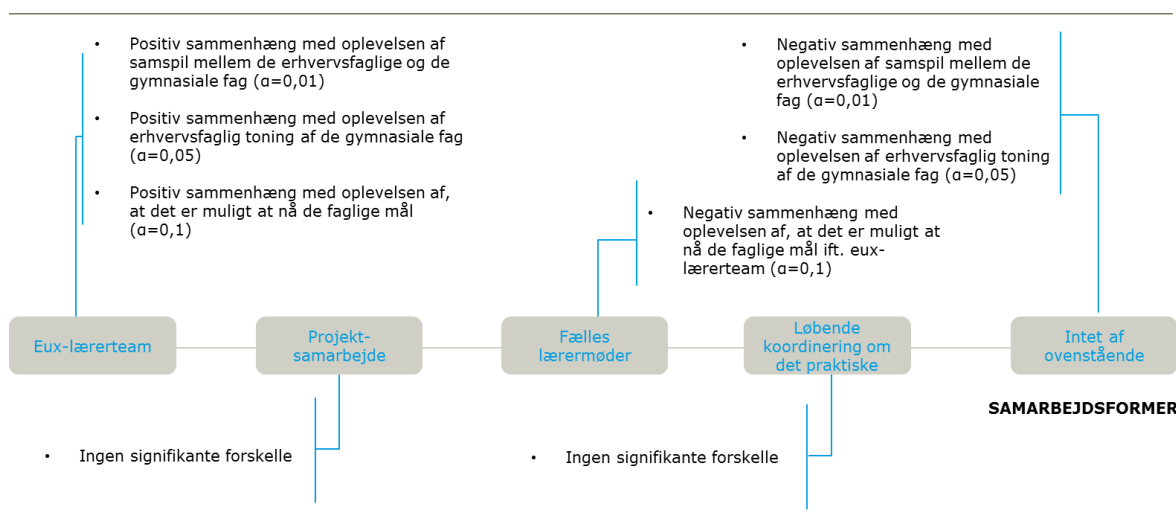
- Positiv sammenhæng med oplevelsen af samspil mellem de erhvervsfaglige og de gymnasiale fag (α=0,01)
- Positiv sammenhæng med oplevelsen af erhvervsfaglig toning af de gymnasiale fag (α=0,05)
- Positiv sammenhæng med oplevelsen af, at det er muligt at nå de faglige mål (α=0,1)

- Negativ sammenhæng med oplevelsen af samspil mellem de erhvervsfaglige og de gymnasiale fag (α=0,01)
- Negativ sammenhæng med oplevelsen af erhvervsfaglig toning af de gymnasiale fag (α=0,05)

- Negativ sammenhæng med oplevelsen af, at det er muligt at nå de faglige mål ift. eux-lærerteam (α=0,1)

Eux-lærerteam

Projektsamarbejde

Fælles lærermøder

Løbende koordinering om det praktiske

Intet af ovenstående

SAMARBEJDSFORMER

- Ingen signifikante forskelle

- Ingen signifikante forskelle